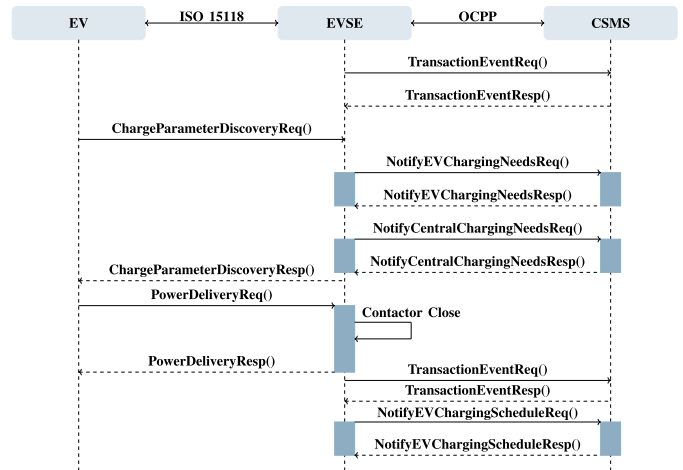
EV
ISO 15118
EVSE
OCPP
CSMS

TransactionEventReq()
TransactionEventResp()
ChargeParameterDiscoveryReq()
NotifyEVChargingNeedsReq()
NotifyEVChargingNeedsResp()
NotifyCentralChargingNeedsReq()
NotifyCentralChargingNeedsResp()
ChargeParameterDiscoveryResp()
PowerDeliveryReq()
Contactor Close
PowerDeliveryResp()
TransactionEventReq()
TransactionEventResp()
NotifyEVChargingScheduleReq()
NotifyEVChargingScheduleResp()